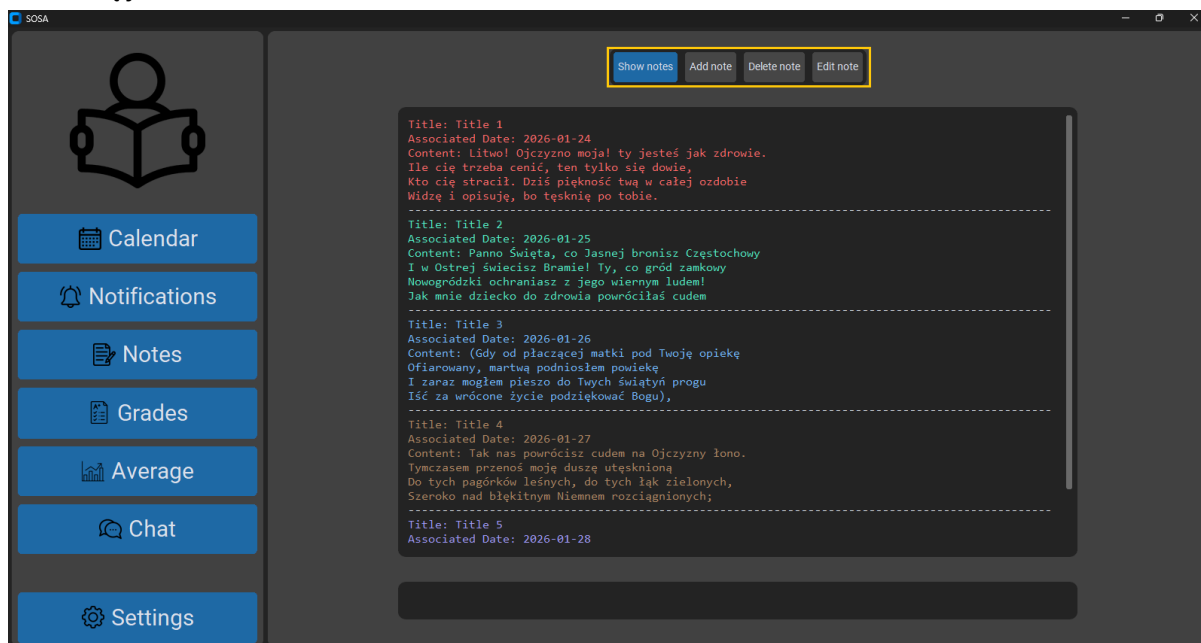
SOSA

Calendar

Notifications

Notes

Grades

Average

Chat

Settings

Show notes | Add note | Delete note | Edit note

Title: Title 1
Associated Date: 2026-01-24
Content: Litwo! Ojczyzno moja! ty jesteś jak zdrowie.
Ile cię trzeba cenić, ten tylko się dowie,
Kto cię stracił. Dziś piękność twą w całej ozdobie
Widzę i opisuję, bo tęsknię po tobie.
------------------------------------------------------------
Title: Title 2
Associated Date: 2026-01-25
Content: Panno Święta, co Jasnej bronisz Częstochowy
I w Ostrej świecisz Bramie! Ty, co gród zamkowy
Nowogródzki ochraniasz z jego wiernym ludem!
Jak mnie dziecko do zdrowia powróciłaś cudem
------------------------------------------------------------
Title: Title 3
Associated Date: 2026-01-26
Content: (Gdy od płaczącej matki pod Twoję opiekę
Ofiarowany, martwą podniosłem powiekę
I zaraz mogłem pieszo do Twych świątyń progu
Iść za wrócone życie podziękować Bogu),
------------------------------------------------------------
Title: Title 4
Associated Date: 2026-01-27
Content: Tak nas powrócisz cudem na Ojczyzny łono.
Tymczasem przenoś moję duszę utęsknioną
Do tych pagórków leśnych, do tych łąk zielonych,
Szeroko nad błękitnym Niemnem rozciągnionych;
------------------------------------------------------------
Title: Title 5
Associated Date: 2026-01-28